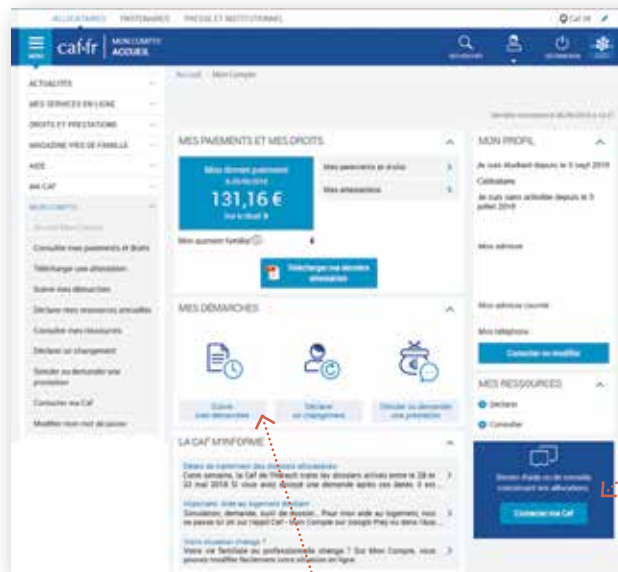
ALLOCATAIRES PARTENAIRES PRESSE ET INSTITUTIONNEL

Caf 06

MENU caf·fr MON COMPTE ACCUEIL

ACTUALITÉS
MES SERVICES EN LIGNE
DROITS ET PRESTATIONS
MAGAZINE VIES DE FAMILLE
AIDE
MA CAF
MON COMPTE
Accueil Mon Compte
Consulter mes paiements et droits
Télécharger une attestation
Suivre mes démarches
Déclarer mes ressources annuelles
Consulter mes ressources
Déclarer un changement
Simuler ou demander une prestation
Contacter ma Caf
Modifier mon mot de passe

Accueil Mon Compte

MES PAIEMENTS ET MES DROITS

Mon dernier paiement
131,16 €
Voir le détail

Mes paiements et droits
Mes attestations

Mon quotient familial

Télécharger ma dernière attestation

MES DÉMARCHES

Suivre mes démarches
Déclarer un changement
Simuler ou demander une prestation

LA CAF M'INFORME

MON PROFIL

Mon adresse
Mon adresse courriel
Mon téléphone
Consulter ou modifier

MES RESSOURCES
Déclarer
Consulter

Contacter ma Caf